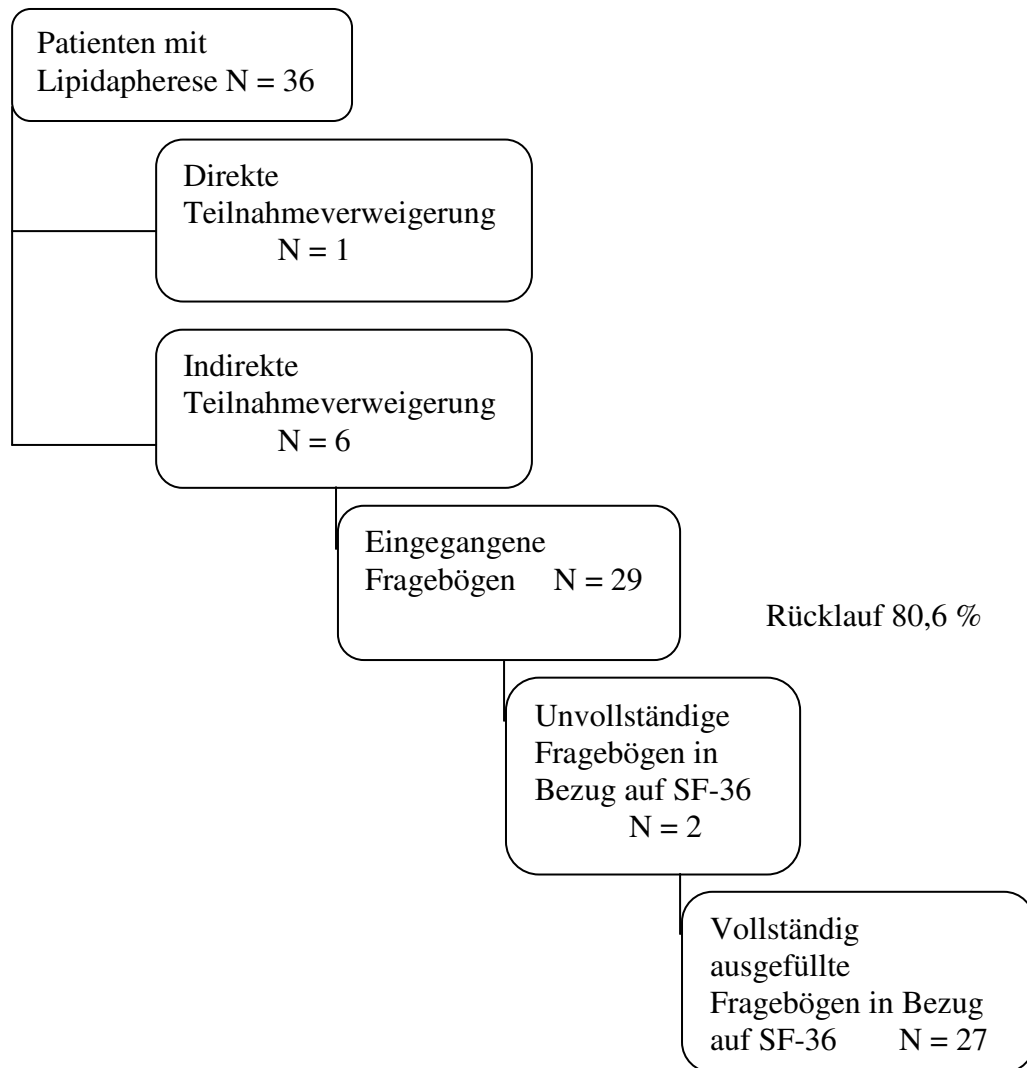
Patienten mit Lipidapherese N = 36

Direkte Teilnahmeverweigerung N = 1

Indirekte Teilnahmeverweigerung N = 6

Eingegangene Fragebögen N = 29

Rücklauf 80,6 %

Unvollständige Fragebögen in Bezug auf SF-36 N = 2

Vollständig ausgefüllte Fragebögen in Bezug auf SF-36 N = 27